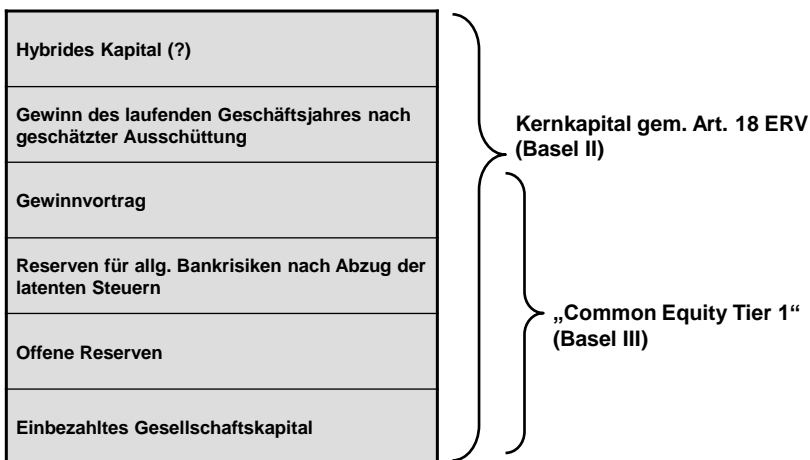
Hybrides Kapital (?)

Gewinn des laufenden Geschäftsjahres nach geschätzter Ausschüttung

Gewinnvortrag

Reserven für allg. Bankrisiken nach Abzug der latenten Steuern

Offene Reserven

Einbezahltes Gesellschaftskapital

Kernkapital gem. Art. 18 ERV (Basel II)

„Common Equity Tier 1“ (Basel III)